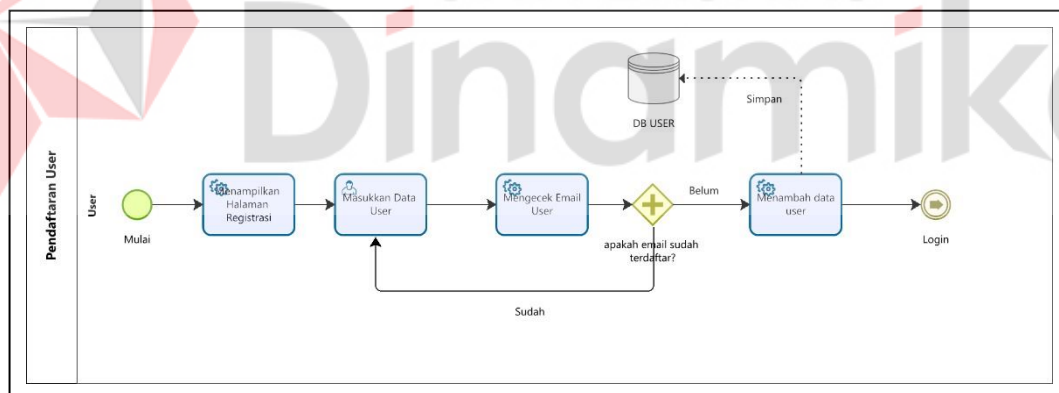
Dinamika

Pendaftaran User

User

Mulai

Menampilkan Halaman Registrasi

Masukkan Data User

Mengecek Email User

apakah email sudah terdaftar?

Belum

Sudah

Menambah data user

Simpan

DB USER

Login